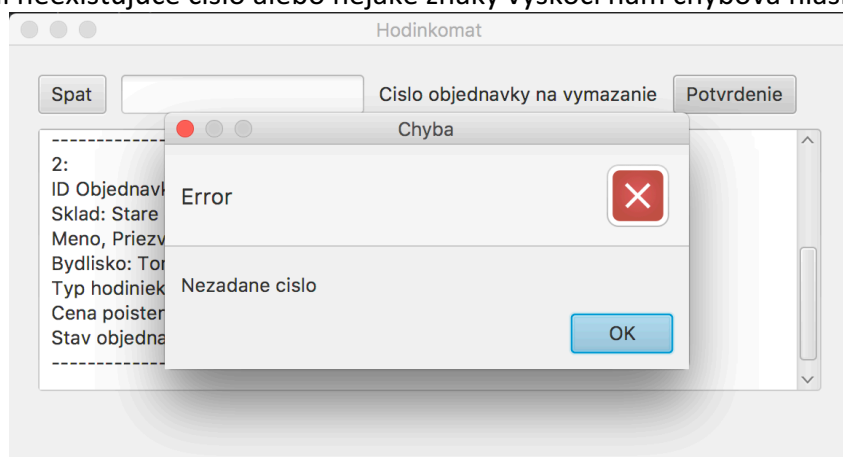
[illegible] neexistujúce číslo alebo nejaké znaky vyskočí nám chybová hlás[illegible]

Hodinkomat

Spat

Cislo objednavky na vymazanie

Potvrdenie

----------------

2:

ID Objednavk

Sklad: Stare

Meno, Priezv

Bydlisko: Tor

Typ hodiniek

Cena poister

Stav objedna

----------------

Chyba

Error

Nezadane cislo

OK